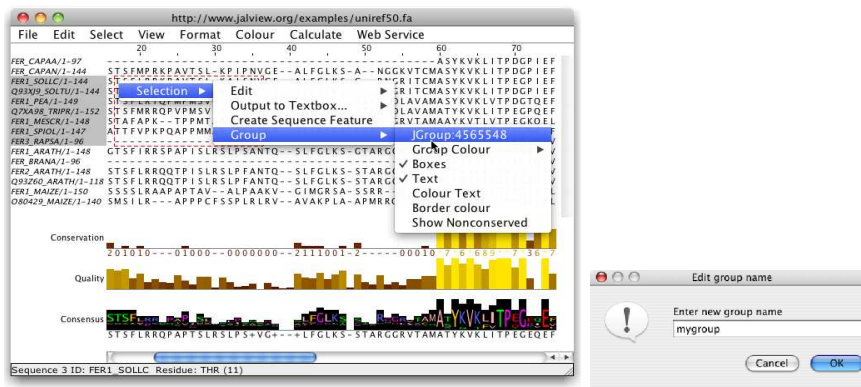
http://www.jalview.org/examples/uniref50.fa

File Edit Select View Format Colour Calculate Web Service

20 30 40 50 60 70

FER_CAPAA/1-97
FER_CAPAN/1-144
FER1_SOLLC/1-144
Q93XJ9_SOLTU/1-144
FER1_PEA/1-149
Q7XA98_TRIPR/1-152
FER1_MESCR/1-148
FER1_SPIOL/1-147
FER3_RAPSA/1-96
FER1_ARATH/1-148
FER_BRANA/1-96
FER2_ARATH/1-148
Q93Z60_ARATH/1-118
FER1_MAIZE/1-150
O80429_MAIZE/1-140

ASYKVKLITPDGPIEF
STSFMPRKPAVTSL-KPIPNVGE--ALFGLKS-A--NGGKVTCMASYKVKLITPDGPIEF
RITCMASYKVKLITPDGPIEF
RITCMASYKVKLITPDGPIEF
DLAVAMASYKVKLVTPDGTQEF
DLAVAMATYKVKLVTPDGPIEF
GRVTAMAAYKVTLVTPEGKQEF
ATTFVPKPQAPPMM
STSFIRRSPAPISLRSLPSANTQ--SLFGLKS-STARGG
STSFLRRQTPISLRSLPFANTQ--SLFGLKS-STARGG
STSFLRRQTPISLRSLPFANTQ--SLFGLKS-STARGG
SSSSLRAAPAPTAV--ALPAAKV--GIMGRSA-SSRR-
SMSILR---APPPCFSSPLRLRV--AVAKPLA-APMRR

Selection ▶
Edit ▶
Output to Textbox... ▶
Create Sequence Feature
Group ▶
JGroup:4565548
Group Colour ▶
✓ Boxes
✓ Text
Colour Text
Border colour
Show Nonconserved

Conservation
2010 10---01000--0000000--2111001-2------00010 7 6 689 7 36 7
Quality
Consensus
STSFLRRQPTPISLRSLPS+VG+--+LFGLKS-STARGGRVTAMATYKVKLITPEGEQEF

Sequence 3 ID: FER1_SOLLC Residue: THR (11)

Edit group name
Enter new group name
mygroup
Cancel
OK